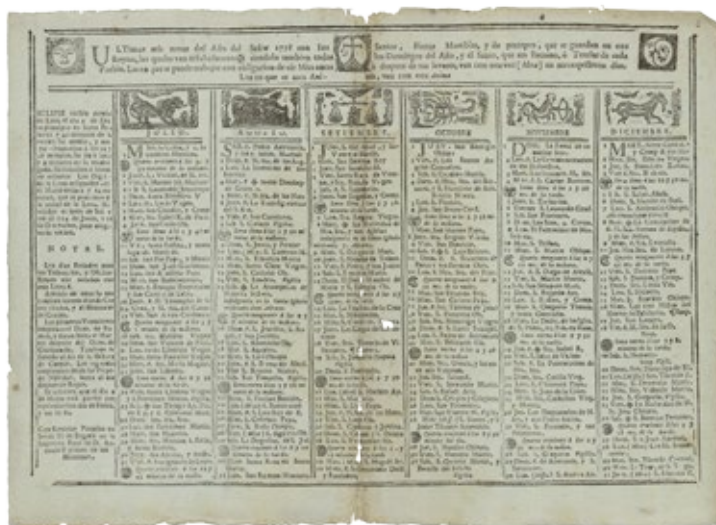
U Ltimas seis meses del Año del Señor 1776 con los Santos, Fiestas Movibles, y de precepto, que se guardan en este Reyno, los quales van señalados con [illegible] todos los Domingos del Año, y el Santo, que nos Patrono, á Dresdo de cada Pueblo. Lunas para prevenir que con obligacion de oir Misa antes ó despues de sus lavatos, van con una cruz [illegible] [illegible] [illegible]

Lo que se oiré en cada Año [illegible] van con una cruz

ECLIPSE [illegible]

NOTAS.

JULIO.

AGOSTO.

SETIEMBRE.

OCTUBRE.

NOVIEMBRE.

DICIEMBRE.

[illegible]